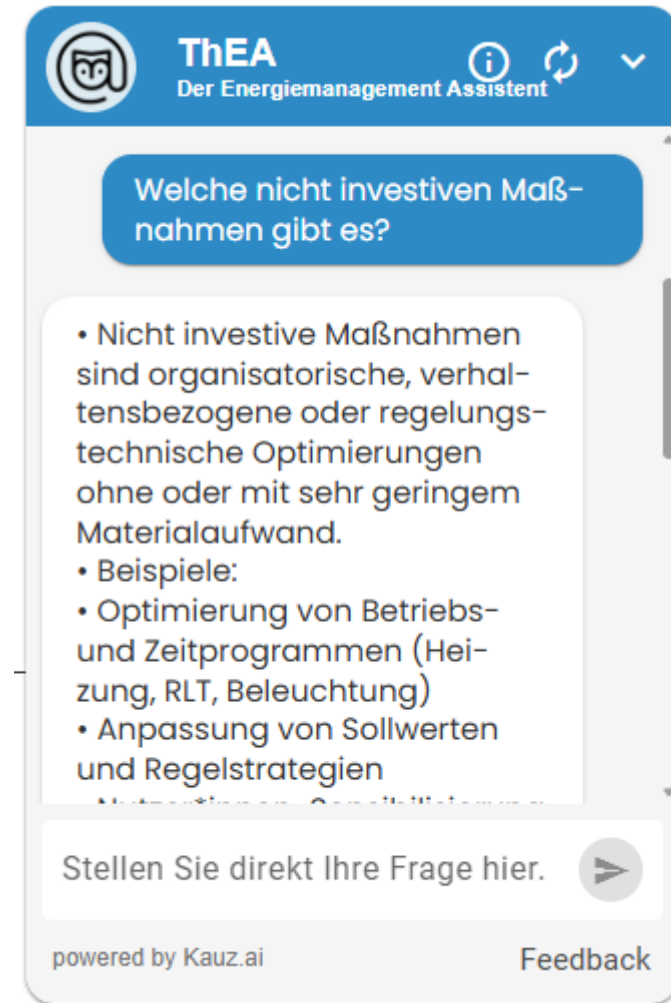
ThEA
Der Energiemanagement Assistent

Welche nicht investiven Maßnahmen gibt es?

• Nicht investive Maßnahmen sind organisatorische, verhaltensbezogene oder regelungstechnische Optimierungen ohne oder mit sehr geringem Materialaufwand.
• Beispiele:
• Optimierung von Betriebs- und Zeitprogrammen (Heizung, RLT, Beleuchtung)
• Anpassung von Sollwerten und Regelstrategien
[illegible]

Stellen Sie direkt Ihre Frage hier.

powered by Kauz.ai
Feedback